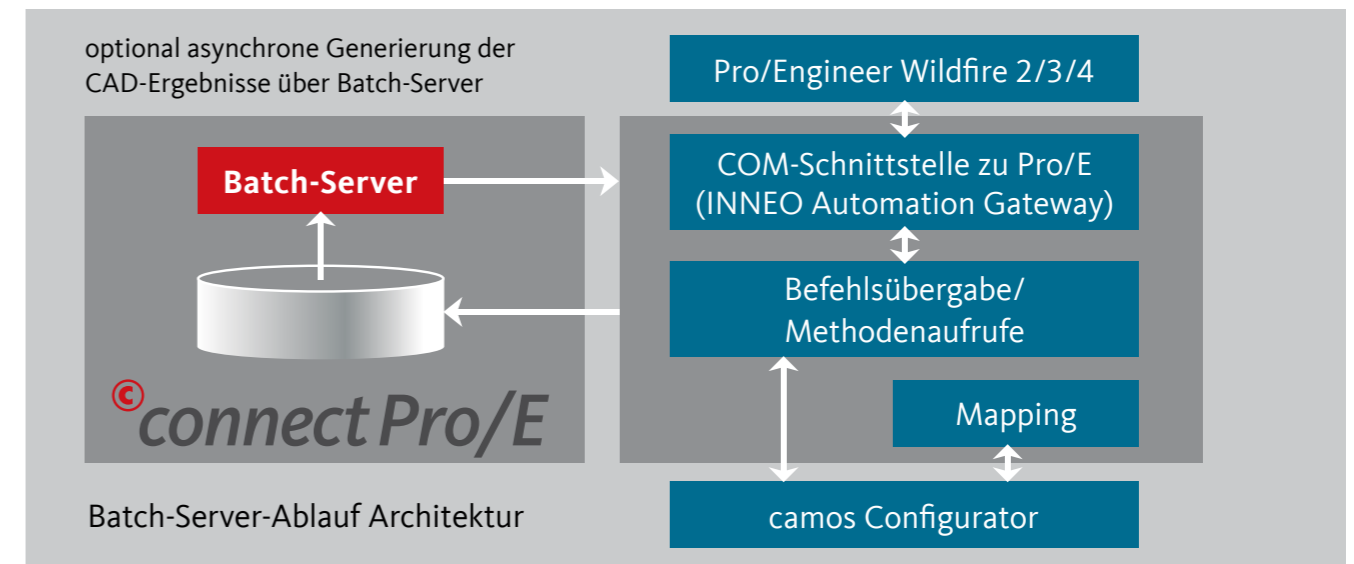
optional asynchrone Generierung der CAD-Ergebnisse über Batch-Server

Batch-Server

©connect Pro/E

Batch-Server-Ablauf Architektur

Pro/Engineer Wildfire 2/3/4

COM-Schnittstelle zu Pro/E (INNEO Automation Gateway)

Befehlsübergabe/ Methodenaufrufe

Mapping

camos Configurator